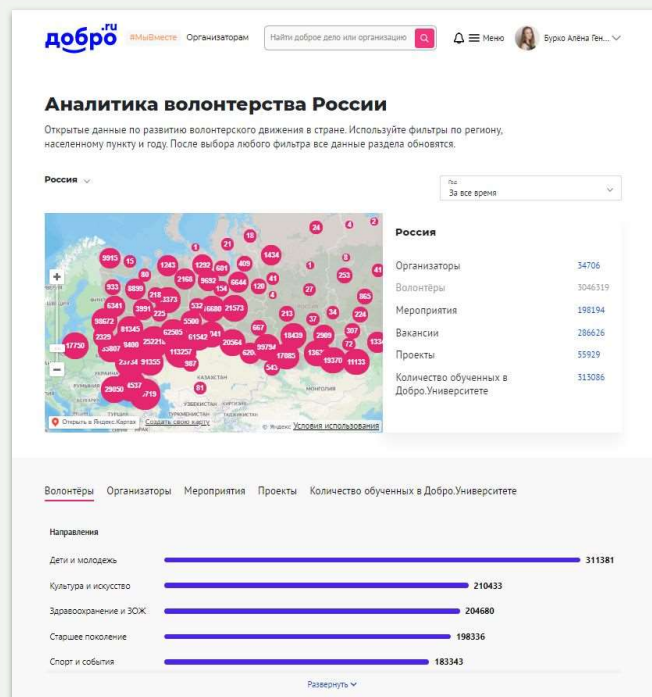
добро.ru #МыВместе Организаторам Найти доброе дело или организацию Меню Бурко Алёна Ген...

Аналитика волонтерства России

Открытые данные по развитию волонтерского движения в стране. Используйте фильтры по региону, населенному пункту и году. После выбора любого фильтра все данные раздела обновятся.

Россия

Год
За все время

9915 15 80 1243 1292 601 409 1434 933 8899 2168 9692 6644 6341 3991 3373 532 6680 21573 98672 81345 225 5580 2329 62585 61542 35807 3898 25221 741 20564 113257 9799 18439 2909 17730 91355 987 17885 1367 19370 11133 29850 4537 719 81

Открыть в Яндекс.Картах Создать свою карту © Яндекс Условия использования

Россия

| | |
|---|---|
| Организаторы | 34706 |
| Волонтёры | 3046319 |
| Мероприятия | 198194 |
| Вакансии | 286626 |
| Проекты | 55929 |
| Количество обученных в Добро.Университете | 315086 |

Волонтёры Организаторы Мероприятия Проекты Количество обученных в Добро.Университете

Направления

Дети и молодежь 311381
Культура и искусство 210433
Здравоохранение и ЗОЖ 204680
Старшее поколение 198336
Спорт и события 183343

Развернуть